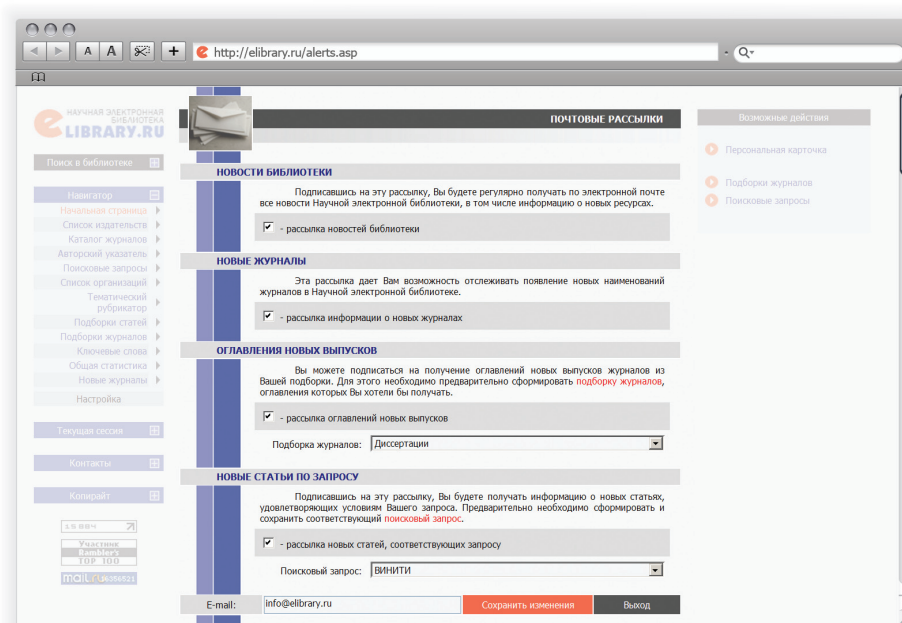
A A + http://elibrary.ru/alerts.asp Q

НАУЧНАЯ ЭЛЕКТРОННАЯ БИБЛИОТЕКА
ELIBRARY.RU

Поиск в библиотеке

Навигатор
Начальная страница
Список издательств
Каталог журналов
Авторский указатель
Поисковые запросы
Список организаций
Тематический рубрикатор
Подборки статей
Подборки журналов
Ключевые слова
Общая статистика
Новые журналы
Настройка

Текущая сессия

Контакты

Копирайт

Участник Rambler's TOP 100

ПОЧТОВЫЕ РАССЫЛКИ

НОВОСТИ БИБЛИОТЕКИ

Подписавшись на эту рассылку, Вы будете регулярно получать по электронной почте все новости Научной электронной библиотеки, в том числе информацию о новых ресурсах.

- рассылка новостей библиотеки

НОВЫЕ ЖУРНАЛЫ

Эта рассылка дает Вам возможность отслеживать появление новых наименований журналов в Научной электронной библиотеке.

- рассылка информации о новых журналах

ОГЛАВЛЕНИЯ НОВЫХ ВЫПУСКОВ

Вы можете подписаться на получение оглавлений новых выпусков журналов из Вашей подборки. Для этого необходимо предварительно сформировать подборку журналов, оглавления которых Вы хотели бы получать.

- рассылка оглавлений новых выпусков

Подборка журналов: Диссертации

НОВЫЕ СТАТЬИ ПО ЗАПРОСУ

Подписавшись на эту рассылку, Вы будете получать информацию о новых статьях, удовлетворяющих условиям Вашего запроса. Предварительно необходимо сформировать и сохранить соответствующий поисковый запрос.

- рассылка новых статей, соответствующих запросу

Поисковый запрос: ВИНИТИ

E-mail: info@elibrary.ru Сохранить изменения Выход

Возможные действия
Персональная карточка
Подборки журналов
Поисковые запросы